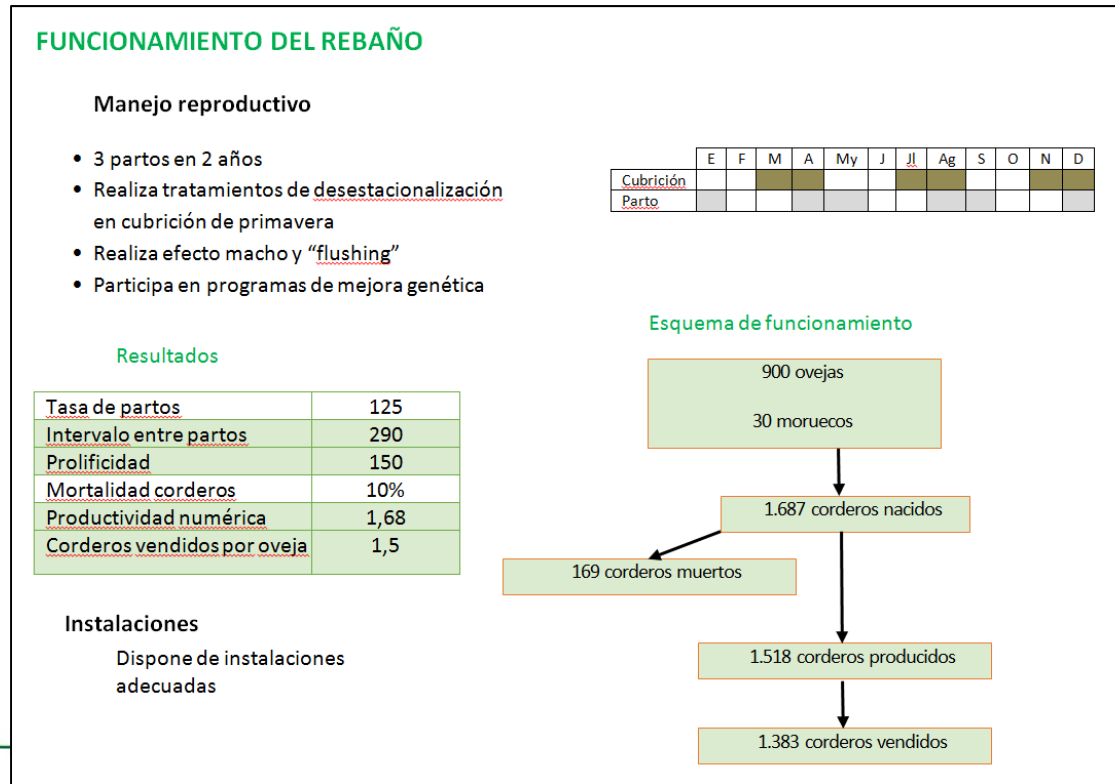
FUNCIONAMIENTO DEL REBAÑO

Manejo reproductivo

- 3 partos en 2 años
- Realiza tratamientos de desestacionalización en cubrición de primavera
- Realiza efecto macho y “flushing”
- Participa en programas de mejora genética

| | E | F | M | A | My | J | Jl | Ag | S | O | N | D |
|---|---|---|---|---|---|---|---|---|---|---|---|---|
| Cubrición | | | | | | | | | | | | |
| Parto | | | | | | | | | | | | |

Resultados

| Tasa de partos | 125 |
|---|---|
| Intervalo entre partos | 290 |
| Prolificidad | 150 |
| Mortalidad corderos | 10% |
| Productividad numérica | 1,68 |
| Corderos vendidos por oveja | 1,5 |

Instalaciones

Dispone de instalaciones adecuadas

Esquema de funcionamiento

900 ovejas

30 moruecos

1.687 corderos nacidos

169 corderos muertos

1.518 corderos producidos

1.383 corderos vendidos